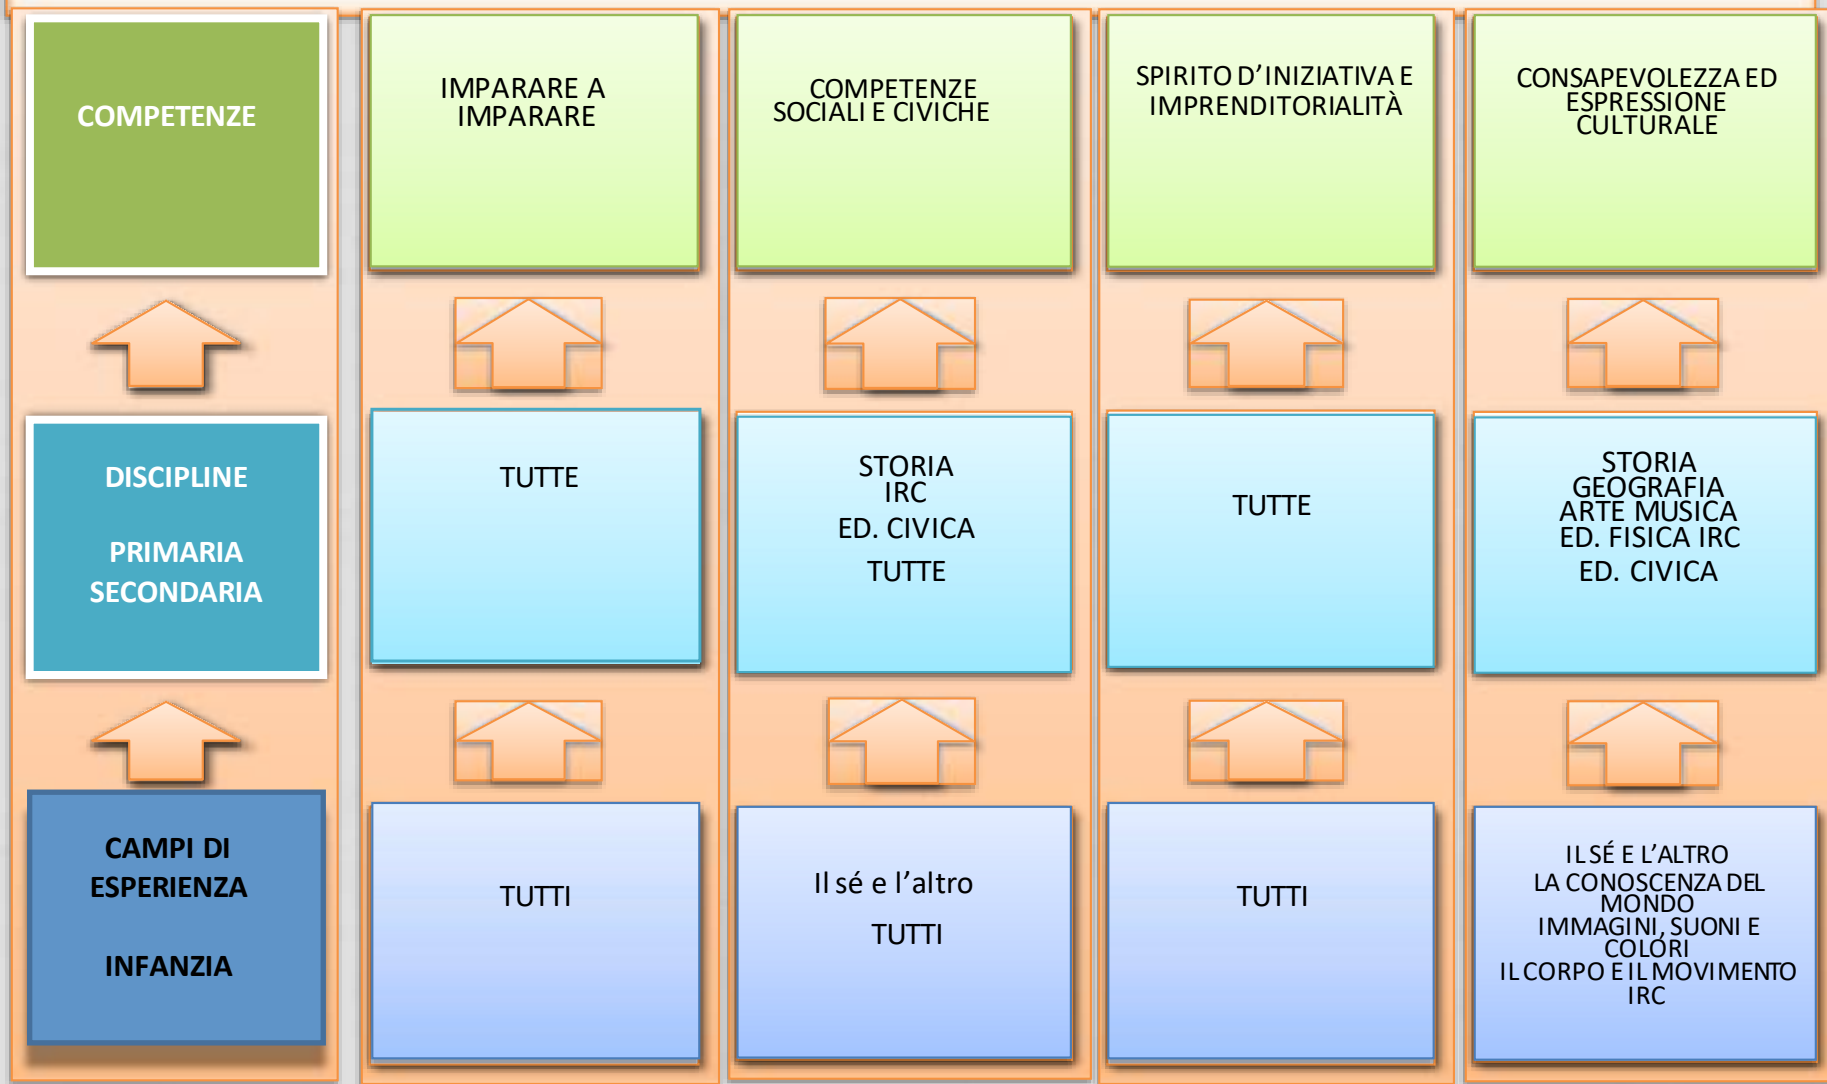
| COMPETENZE | IMPARARE A IMPARARE | COMPETENZE SOCIALI E CIVICHE | SPIRITO D'INIZIATIVA E IMPRENDITORIALITÀ | CONSAPEVOLEZZA ED ESPRESSIONE CULTURALE |
|---|---|---|---|---|
| DISCIPLINE<br>PRIMARIA<br>SECONDARIA | TUTTE | STORIA<br>IRC<br>ED. CIVICA<br>TUTTE | TUTTE | STORIA<br>GEOGRAFIA<br>ARTE MUSICA<br>ED. FISICA IRC<br>ED. CIVICA |
| CAMPI DI ESPERIENZA<br>INFANZIA | TUTTI | Il sé e l'altro<br>TUTTI | TUTTI | IL SÉ E L'ALTRO<br>LA CONOSCENZA DEL MONDO<br>IMMAGINI, SUONI E COLORI<br>IL CORPO E IL MOVIMENTO<br>IRC |